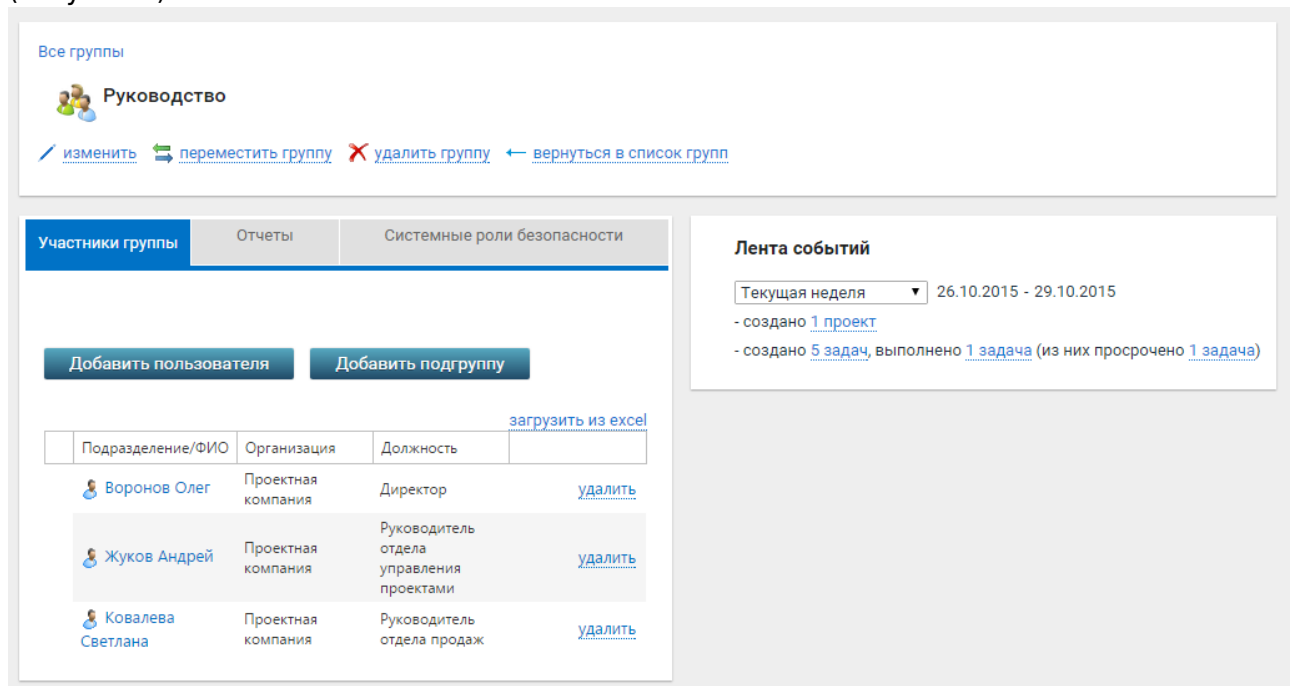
Все группы

Руководство

изменить переместить группу удалить группу вернуться в список групп

Участники группы | Отчеты | Системные роли безопасности

Добавить пользователя Добавить подгруппу

загрузить из excel

| | Подразделение/ФИО | Организация | Должность | |
|---|---|---|---|---|
| | Воронов Олег | Проектная компания | Директор | удалить |
| | Жуков Андрей | Проектная компания | Руководитель отдела управления проектами | удалить |
| | Ковалева Светлана | Проектная компания | Руководитель отдела продаж | удалить |

Лента событий

Текущая неделя 26.10.2015 - 29.10.2015
- создано 1 проект
- создано 5 задач, выполнено 1 задача (из них просрочено 1 задача)